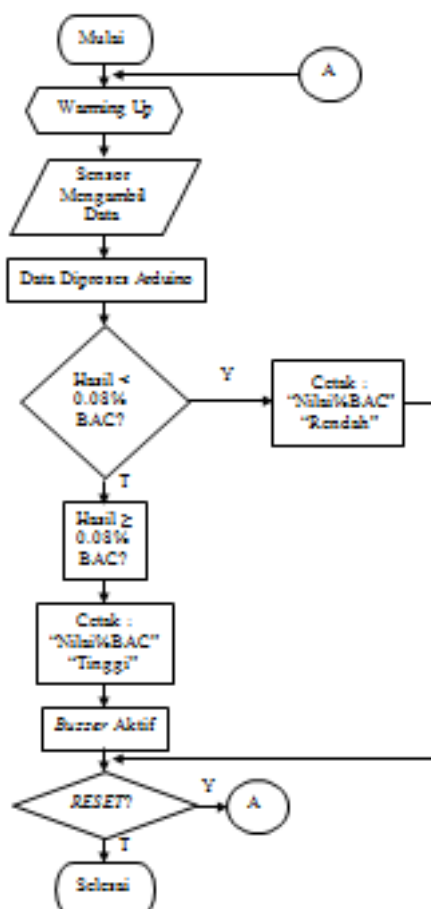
Mulai

A

Warming Up

Sensor Mengambil Data

Data Diproses Arduino

Hasil < 0.08% BAC?

Y

Cetak : "Nilai%BAC" "Rendah"

T

Hasil ≥ 0.08% BAC?

Cetak : "Nilai%BAC" "Tinggi"

Buzzer Aktif

RESET?

Y

A

T

Selesai